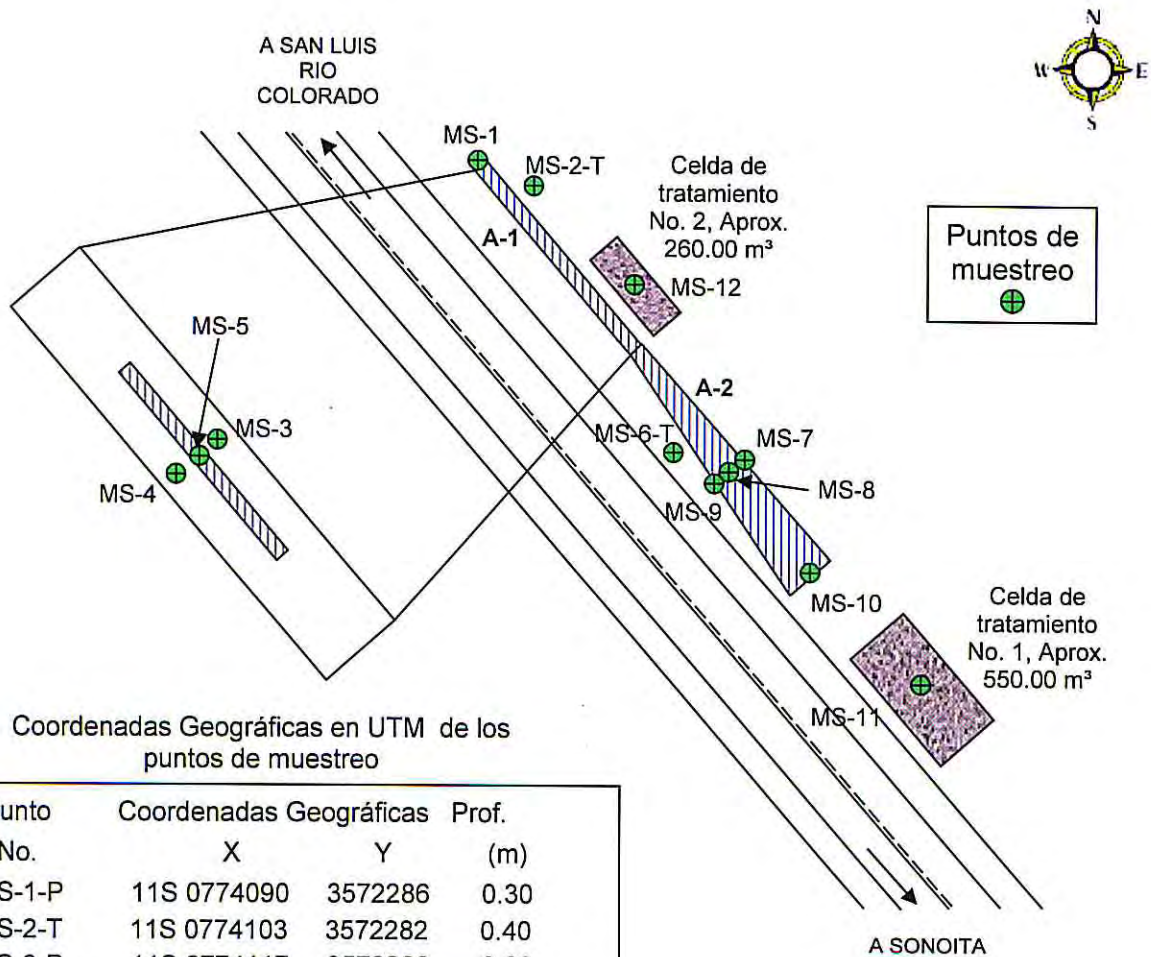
A SAN LUIS RIO COLORADO

N
W
E
S

MS-1
MS-2-T
Celda de tratamiento No. 2, Aprox. 260.00 m³

Puntos de muestreo

A-1
MS-12
MS-5
A-2
MS-3
MS-6-T
MS-7
MS-4
MS-8
MS-9
MS-10

Celda de tratamiento No. 1, Aprox. 550.00 m³

MS-11

Coordenadas Geográficas en UTM de los puntos de muestreo

| unto No. | Coordenadas Geográficas X | Y | Prof. (m) |
|---|---|---|---|
| S-1-P | 11S 0774090 | 3572286 | 0.30 |
| S-2-T | 11S 0774103 | 3572282 | 0.40 |
| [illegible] | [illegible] | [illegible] | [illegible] |

A SONOITA